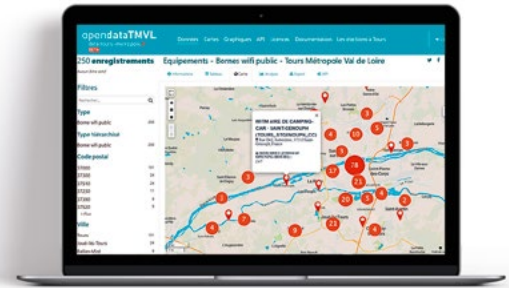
opendataTMVL

Données Cartes Graphiques API Licences Documentation Les stations à Tours

250 enregistrements

Equipements - Bornes wifi public - Tours Métropole Val de Loire

Informations Tableau Carte Analyse Images Export API

Filtres

Type

Borne wifi public

Type hiérarchisé

Borne wifi public

Code postal

37000
37100
37200
37300
37510
37520
37540

Ville

Tours

WIFI AIRE DE CAMPING-CAR - SAINT-GENOUPH (TOURS, ENGINOUPH, 37)

78
17
21
20
23
10
13
10
5
5
4
4
3
3
3
2
2
2
9
8
8
8
7
4
4